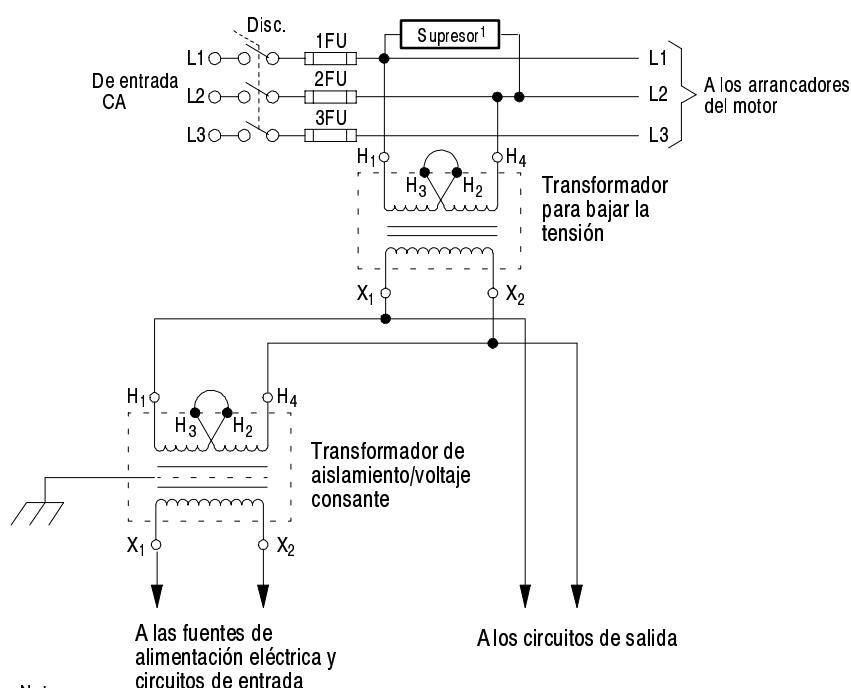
Disc.

1FU

Supresor$^1$

L1

De entrada CA

L2

2FU

L3

3FU

L1

L2

L3

A los arrancadores del motor

$H_1$

$H_4$

$H_3$

$H_2$

Transformador para bajar la tensión

$X_1$

$X_2$

$H_1$

$H_4$

$H_3$

$H_2$

Transformador de aislamiento/voltaje consante

$X_1$

$X_2$

A las fuentes de alimentación eléctrica y circuitos de entrada

A los circuitos de salida

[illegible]